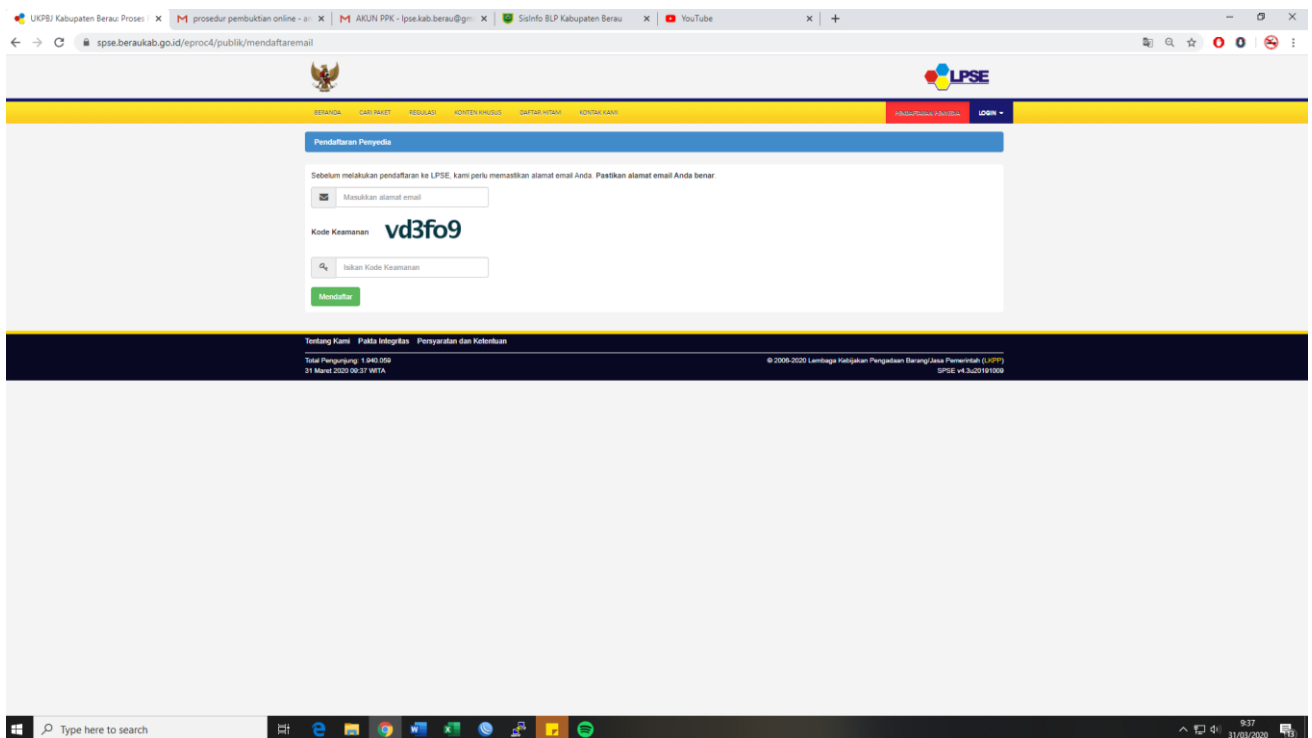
UKPBJ Kabupaten Berau: Proses | ×
prosedur pembuktian online - ar ×
AKUN PPK - lpse.kab.berau@gm ×
SisInfo BLP Kabupaten Berau ×
YouTube ×
+

spse.beraukab.go.id/eproc4/publik/mendaftaremail

LPSE

BERANDA CARI PAKET REGULASI KONTEN KHUSUS DAFTAR HITAM KONTAK KAMI
MENDAFTAR SEBAGAI PENYEDIA LOGIN

Pendaftaran Penyedia

Sebelum melakukan pendaftaran ke LPSE, kami perlu memastikan alamat email Anda. Pastikan alamat email Anda benar.

Masukkan alamat email

Kode Keamanan vd3fo9

Isikan Kode Keamanan

Mendaftar

Tentang Kami Pakta Integritas Persyaratan dan Ketentuan

Total Pengunjung: 1.940.059
31 Maret 2020 09:37 WITA

© 2006-2020 Lembaga Kebijakan Pengadaan Barang/Jasa Pemerintah (LKPP)
SPSE v4.3u20191009

Type here to search

9:37
31/03/2020